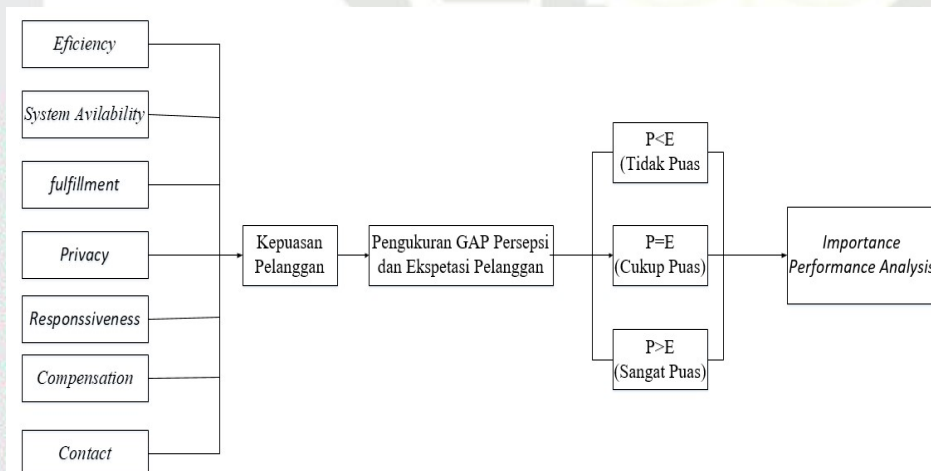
Eficiency

System Avilability

fulfillment

Privacy

Responssiveness

Compensation

Contact

Kepuasan Pelanggan

Pengukuran GAP Persepsi dan Ekspetasi Pelanggan

P<E (Tidak Puas

P=E (Cukup Puas)

P>E (Sangat Puas)

Importance Performance Analysis